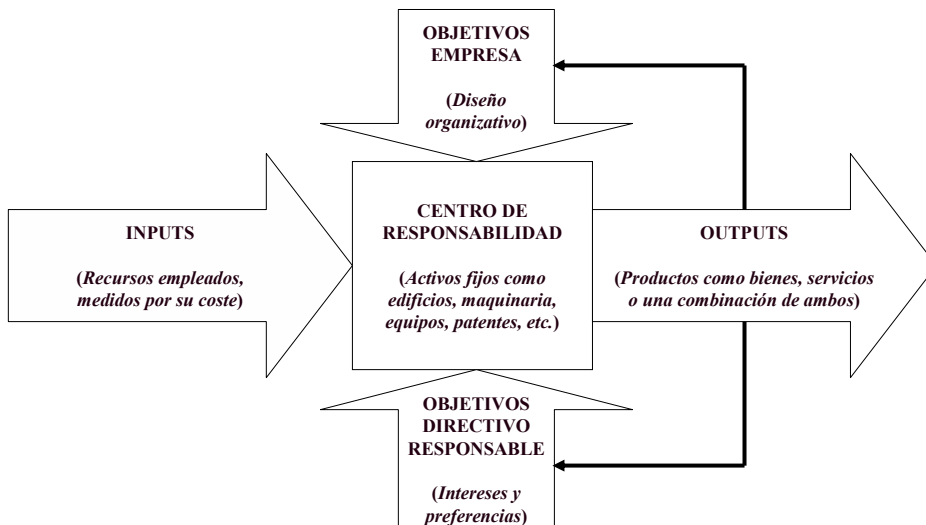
OBJETIVOS EMPRESA

(Diseño organizativo)

INPUTS

(Recursos empleados, medidos por su coste)

CENTRO DE RESPONSABILIDAD

(Activos fijos como edificios, maquinaria, equipos, patentes, etc.)

OUTPUTS

(Productos como bienes, servicios o una combinación de ambos)

OBJETIVOS DIRECTIVO RESPONSABLE

(Intereses y preferencias)